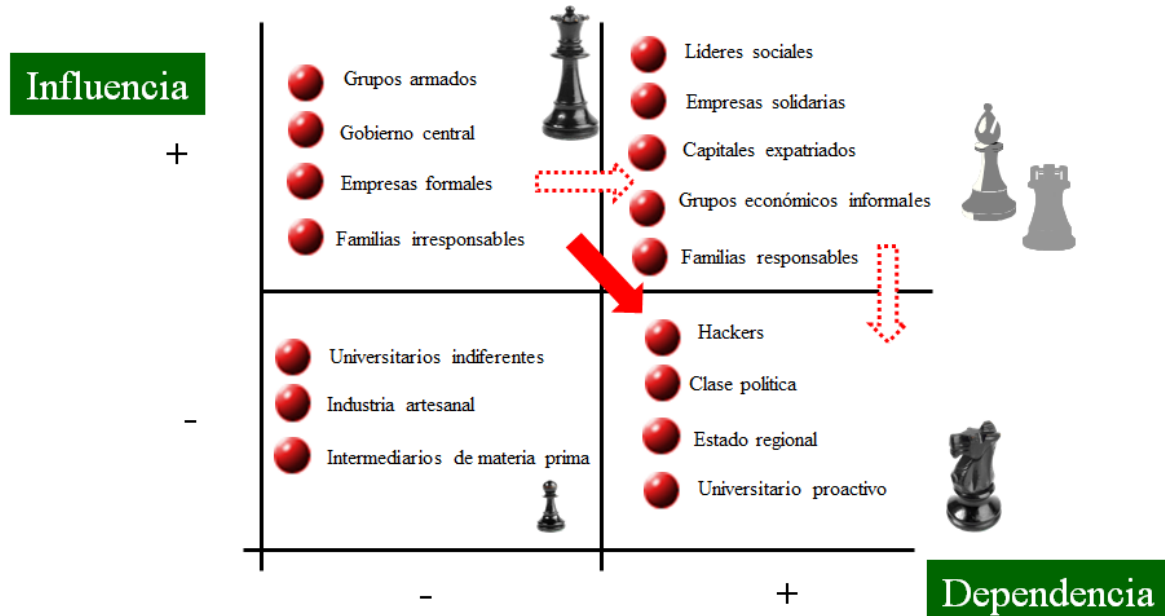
Influencia

+

-

Grupos armados

Gobierno central

Empresas formales

Familias irresponsables

Lideres sociales

Empresas solidarias

Capitales expatriados

Grupos económicos informales

Familias responsables

Universitarios indiferentes

Industria artesanal

Intermediarios de materia prima

Hackers

Clase politica

Estado regional

Universitario proactivo

-

+

Dependencia